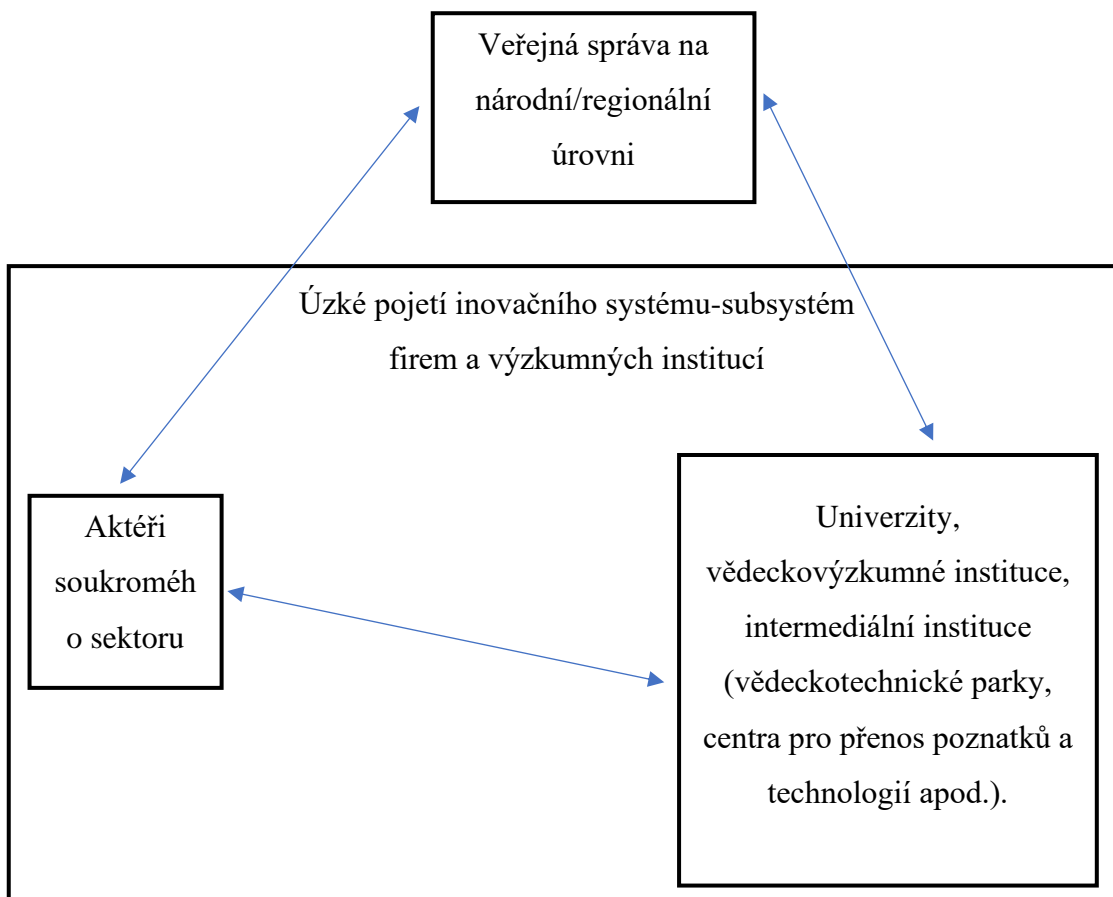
Veřejná správa na národní/regionální úrovni

Úzké pojetí inovačního systému-subsystém firem a výzkumných institucí

Aktéři soukroméh o sektoru

Univerzity, vědeckovýzkumné instituce, intermediální instituce (vědeckotechnické parky, centra pro přenos poznatků a technologií apod.).